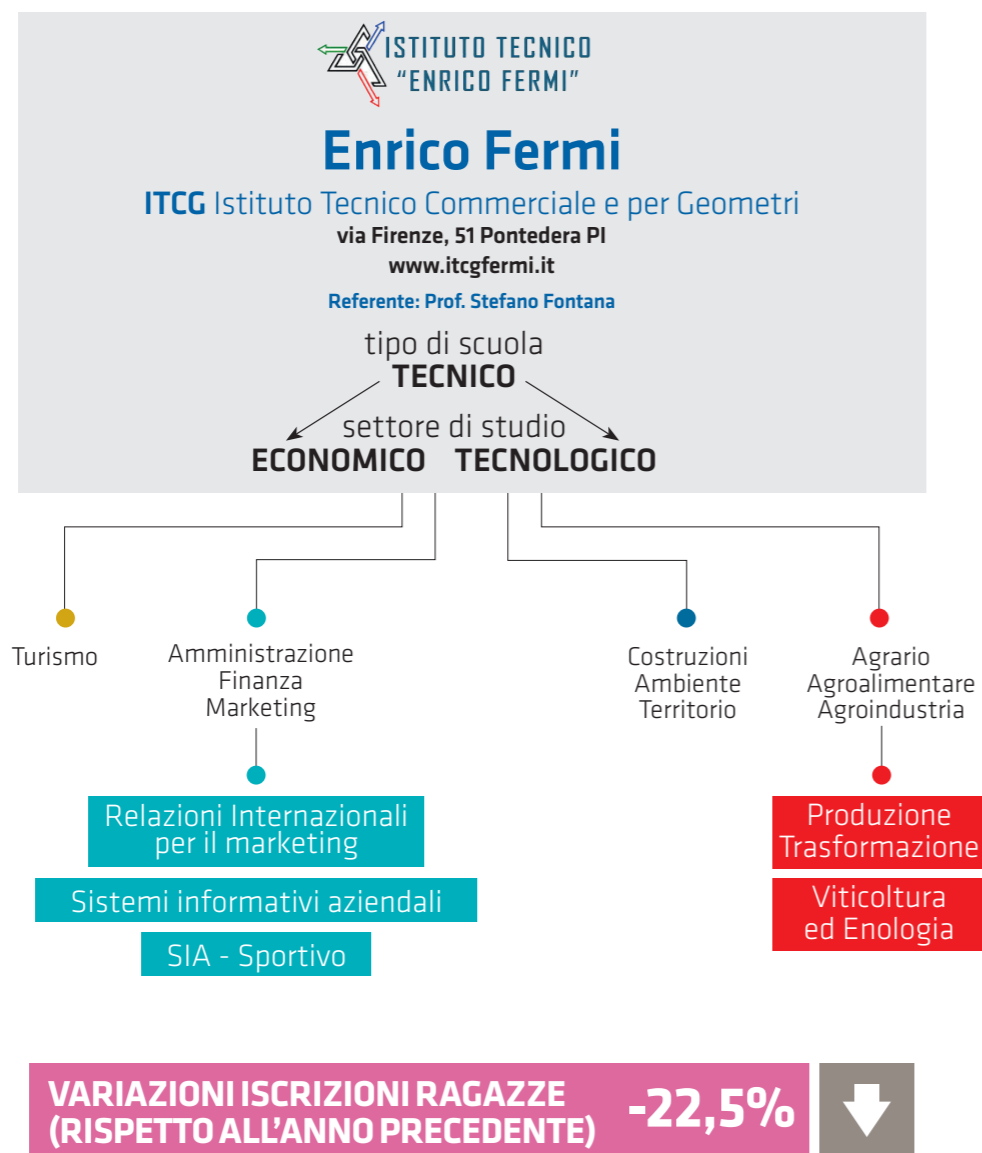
ISTITUTO TECNICO
"ENRICO FERMI"

Enrico Fermi

ITCG Istituto Tecnico Commerciale e per Geometri
via Firenze, 51 Pontedera PI
www.itcgfermi.it
Referente: Prof. Stefano Fontana

tipo di scuola
TECNICO

settore di studio
ECONOMICO TECNOLOGICO

Turismo

Amministrazione Finanza Marketing

Relazioni Internazionali per il marketing

Sistemi informativi aziendali

SIA - Sportivo

Costruzioni Ambiente Territorio

Agrario Agroalimentare Agroindustria

Produzione Trasformazione

Viticoltura ed Enologia

VARIAZIONI ISCRIZIONI RAGAZZE (RISPETTO ALL'ANNO PRECEDENTE) -22,5%